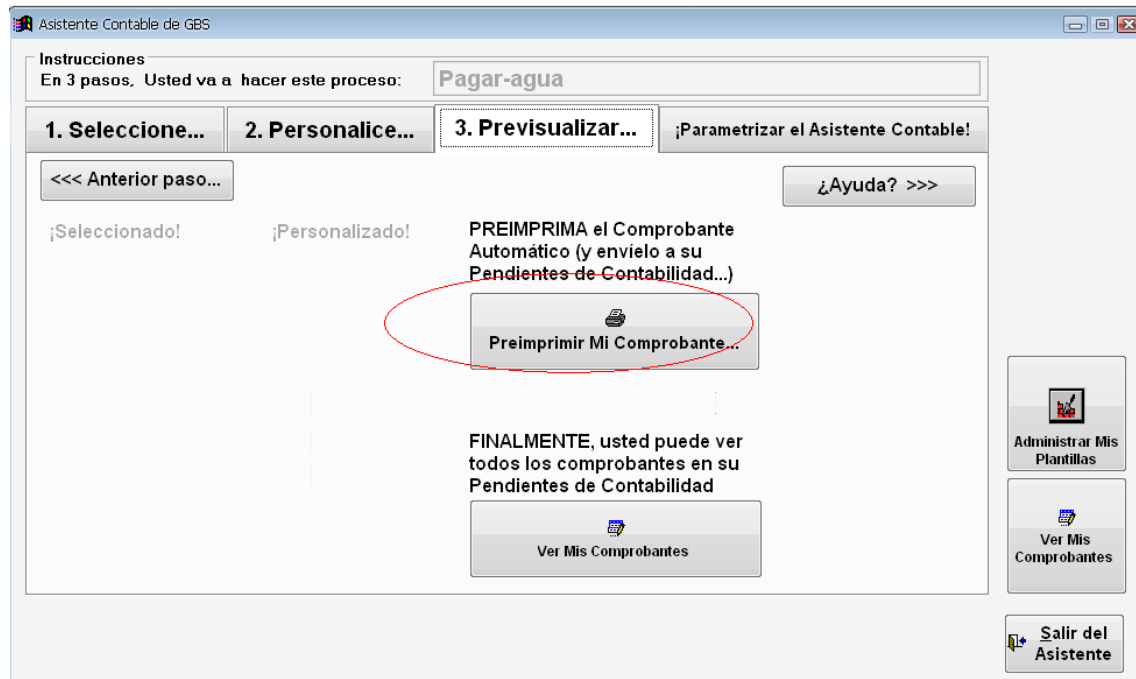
Asistente Contable de GBS

Instrucciones
En 3 pasos, Usted va a hacer este proceso: Pagar-agua

1. Seleccione... 2. Personalice... 3. Previsualizar... ¡Parametrizar el Asistente Contable!

<<< Anterior paso...

¿Ayuda? >>>

¡Seleccionado!

¡Personalizado!

PREIMPRIMA el Comprobante Automático (y envíelo a su Pendientes de Contabilidad...)

Preimprimir Mi Comprobante...

FINALMENTE, usted puede ver todos los comprobantes en su Pendientes de Contabilidad

Ver Mis Comprobantes

Administrar Mis Plantillas

Ver Mis Comprobantes

Salir del Asistente